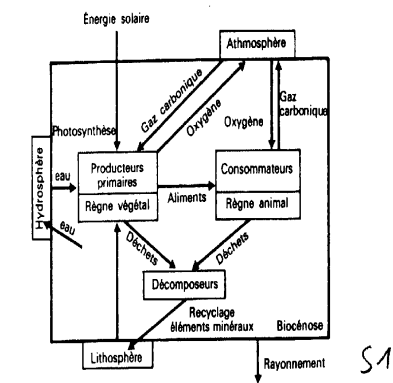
Énergie solaire

Athmosphère

Gaz carbonique

Oxygène

Oxygène

Gaz carbonique

Photosynthèse

Hydrosphère

eau

eau

Producteurs primaires

Règne végétal

Aliments

Consommateurs

Règne animal

Déchets

Déchets

Décomposeurs

Recyclage éléments minéraux

Biocénose

Lithosphère

Rayonnement

S1